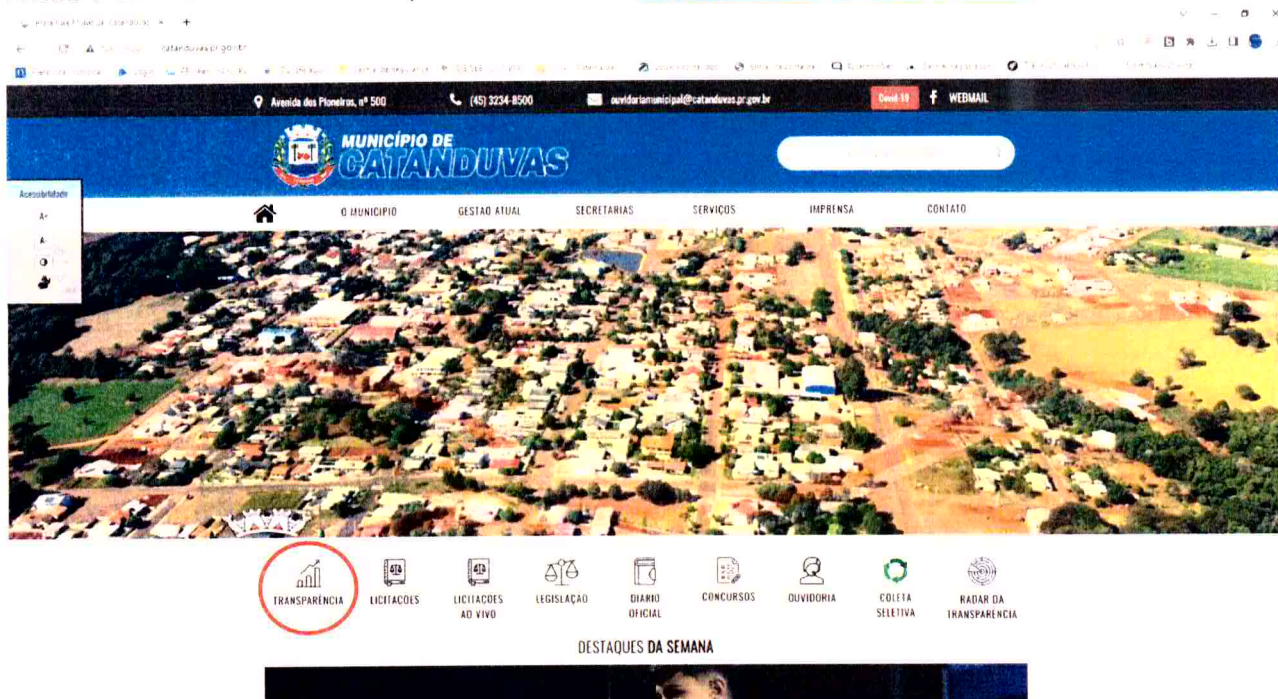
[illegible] ×

catanduvas.pr.gov.br

Avenida dos Pioneiros, nº 500 (45) 3234-8500 ouvidoriamunicipal@catanduvas.pr.gov.br Covid-19 WEBMAIL

MUNICÍPIO DE CATANDUVAS

Acessibilidade
A+
A-

O MUNICIPIO GESTAO ATUAL SECRETARIAS SERVIÇOS IMPRENSA CONTATO

TRANSPARÊNCIA LICITACOES LICITACOES AO VIVO LEGISLAÇÃO DIARIO OFICIAL CONCURSOS OUVIDORIA COLETA SELETIVA RADAR DA TRANSPARENCIA

DESTAQUES DA SEMANA